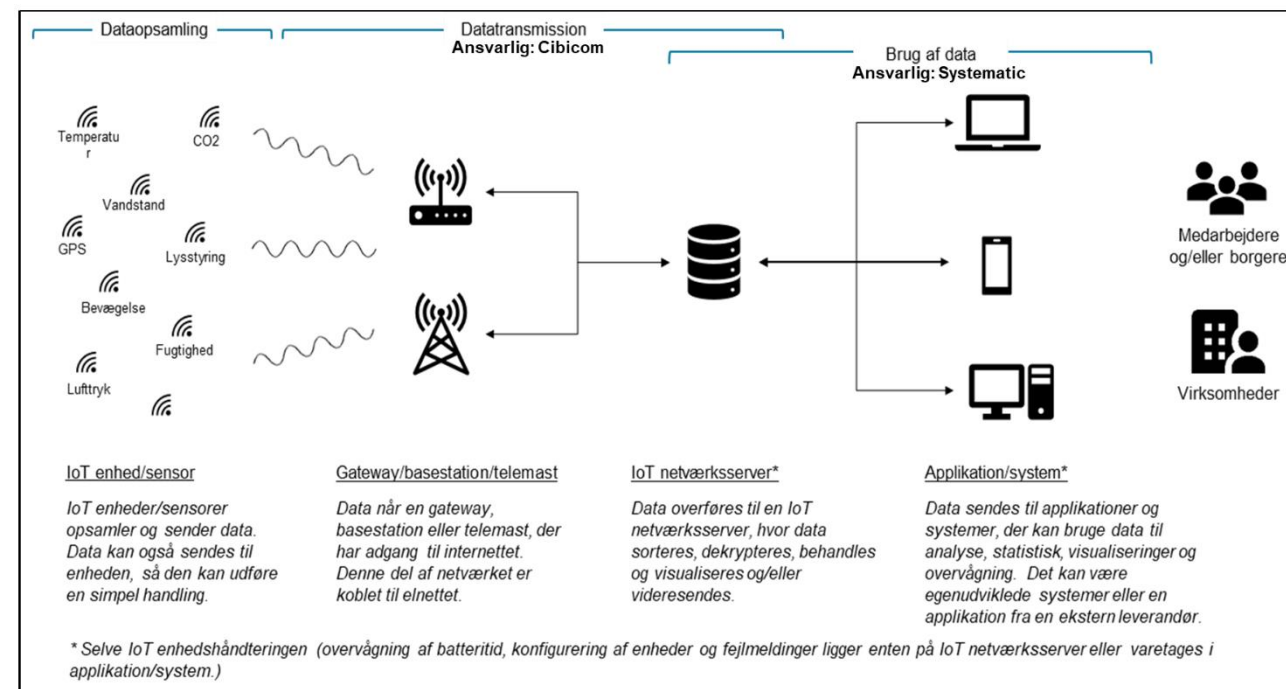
Dataopsamling

Datatransmission
Ansvarlig: Cibicom

Brug af data
Ansvarlig: Systematic

Temperatur

CO2

Vandstand

GPS

Lysstyring

Bevægelse

Fugtighed

Lufttryk

Medarbejdere og/eller borgere

Virksomheder

IoT enhed/sensor

IoT enheder/sensorer opsamler og sender data. Data kan også sendes til enheden, så den kan udføre en simpel handling.

Gateway/basestation/telemast

Data når en gateway, basestation eller telemast, der har adgang til internettet. Denne del af netværket er koblet til elnettet.

IoT netværksserver*

Data overføres til en IoT netværksserver, hvor data sorteres, dekrypteres, behandles og visualiseres og/eller videresendes.

Applikation/system*

Data sendes til applikationer og systemer, der kan bruge data til analyse, statistisk, visualiseringer og overvågning. Det kan være egenudviklede systemer eller en applikation fra en ekstern leverandør.

* Selve IoT enhedshåndteringen (overvågning af batteritid, konfigurering af enheder og fejlmeldinger ligger enten på IoT netværksserver eller varetages i applikation/system.)